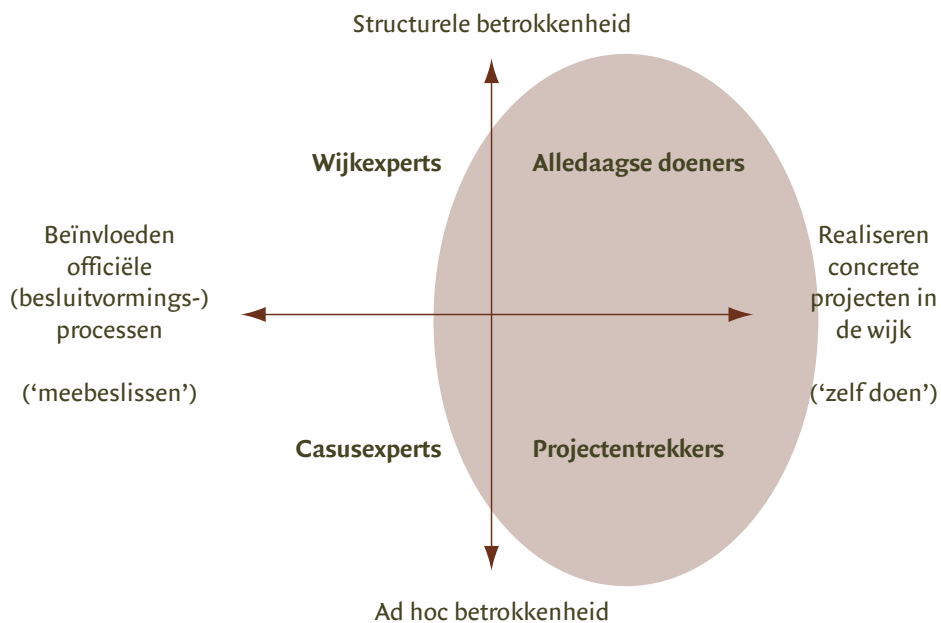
Structurele betrokkenheid

Wijkexperts

Alledaagse doeners

Beïnvloeden officiële (besluitvormings-) processen

('meebeslissen')

Realiseren concrete projecten in de wijk

('zelf doen')

Casusexperts

Projectentrekkers

Ad hoc betrokkenheid